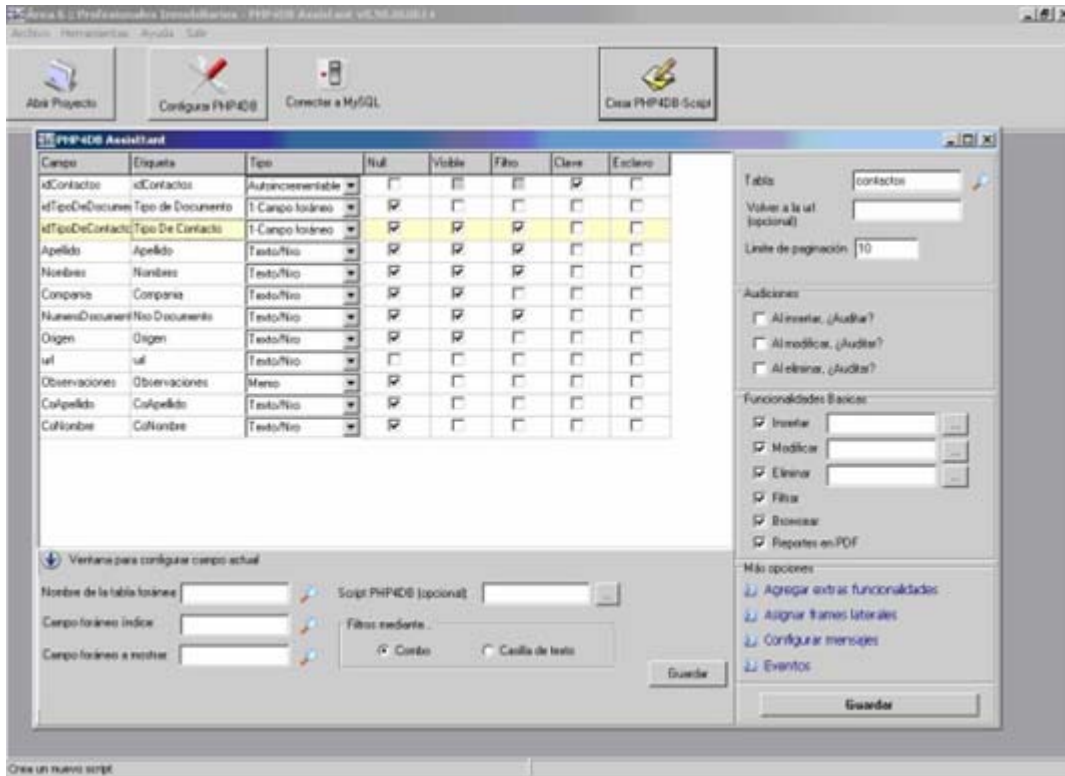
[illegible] - PHP4DB Assistant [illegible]

Archivo Herramientas Ayuda Salir

Abrir Proyecto

Configurar PHP4DB

Conectar a MySQL

Crear PHP4DB Script

PHP4DB Assisttant

| Campo | Etiqueta | Tipo | Null | Visible | Filtro | Clave | Exclavo |
|---|---|---|---|---|---|---|---|
| idContactos | idContactos | Autoincrementable | | | | | |
| idTipoDeDocume | Tipo de Documento | 1-Campo foráneo | | | | | |
| idTipoDeContacto | Tipo De Contacto | 1-Campo foráneo | | | | | |
| Apellido | Apellido | Texto/Nro | | | | | |
| Nombres | Nombres | Texto/Nro | | | | | |
| Compania | Compania | Texto/Nro | | | | | |
| NumeroDocument | Nro Documento | Texto/Nro | | | | | |
| Origen | Origen | Texto/Nro | | | | | |
| url | url | Texto/Nro | | | | | |
| Observaciones | Observaciones | Memo | | | | | |
| CoApellido | CoApellido | Texto/Nro | | | | | |
| CoNombre | CoNombre | Texto/Nro | | | | | |

Ventana para configurar campo actual

Nombre de la tabla foránea

Campo foráneo índice

Campo foráneo a mostrar

Script PHP4DB (opcional)

Filtros mediante...

Combo

Casilla de texto

Guardar

Tabla contactos

Volver a la url (opcional)

Límite de paginación 10

Audiciones

Al insertar, ¿Auditar?

Al modificar, ¿Auditar?

Al eliminar, ¿Auditar?

Funcionalidades Basicas

Insertar

Modificar

Eliminar

Filtrar

Browsear

Reportes en PDF

Más opciones

Agregar extras funcionalidades

Asignar frames laterales

Configurar mensajes

Eventos

Guardar

Crea un nuevo script